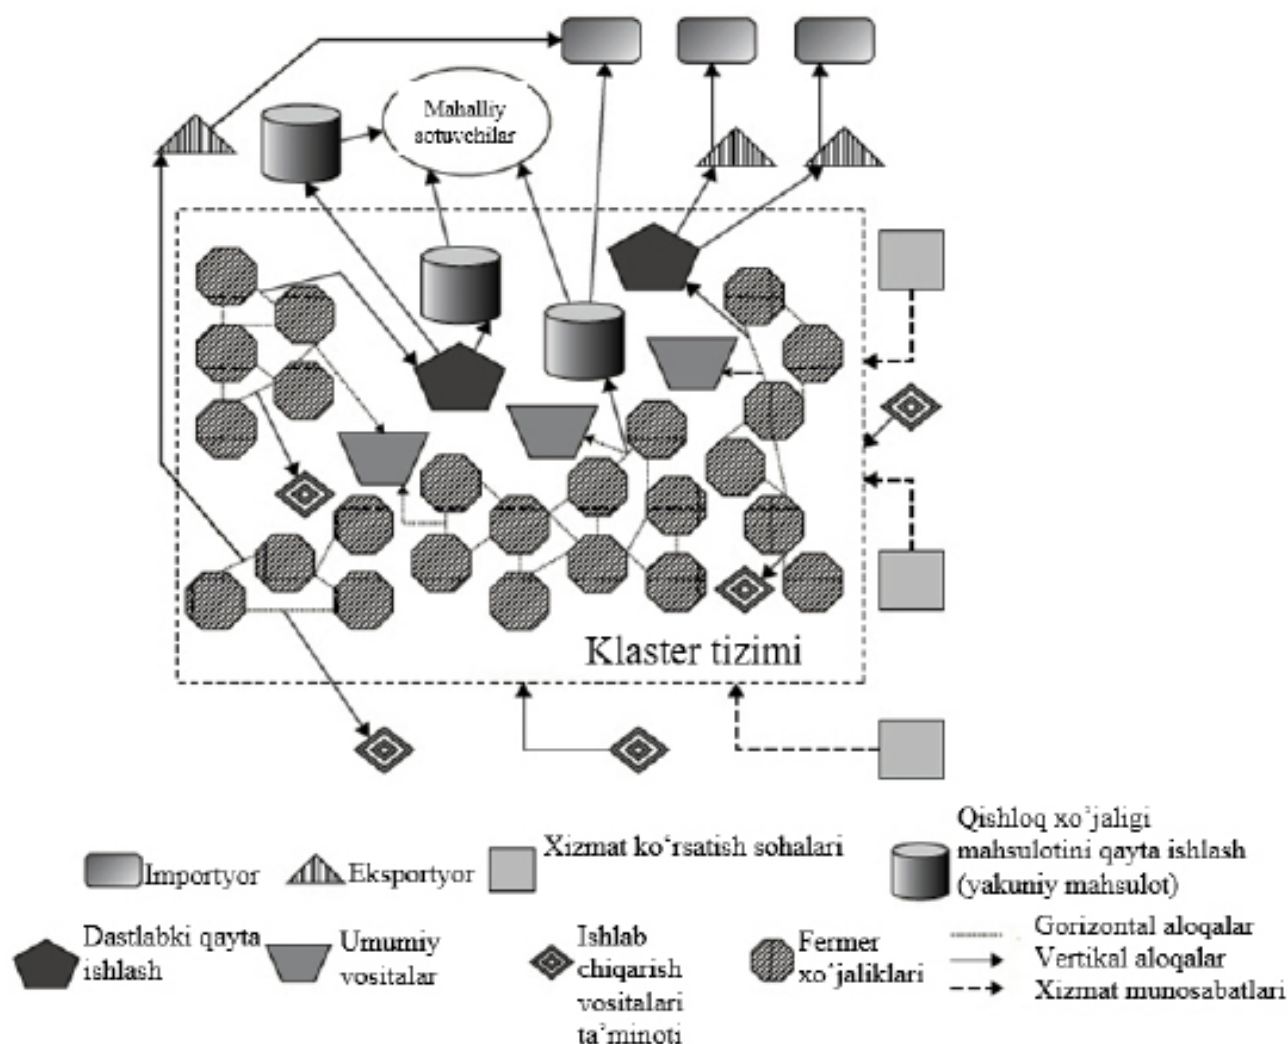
Mahalliy sotuvchilar

Klaster tizimi

Importyor

Eksportyor

Xizmat ko'rsatish sohalari

Qishloq xo'jaligi mahsulotini qayta ishlash (yakuniy mahsulot)

Dastlabki qayta ishlash

Umumiy vositalar

Ishlab chiqarish vositalari ta'minoti

Fermer xo'jaliklari

Gorizontal aloqalar
Vertikal aloqalar
Xizmat munosabatlari